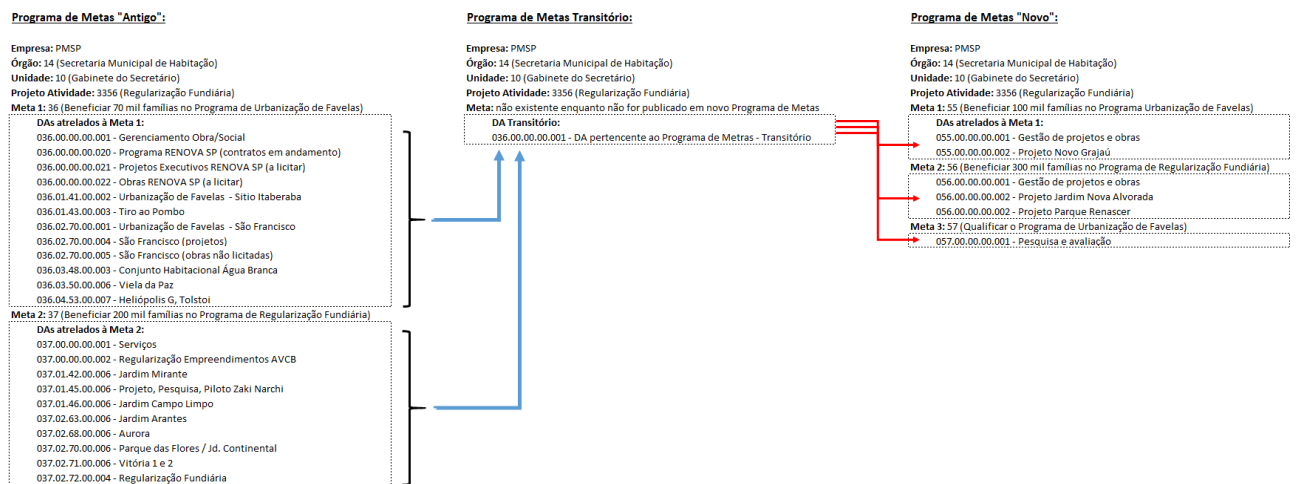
Programa de Metas "Antigo":

Empresa: PMSP
Órgão: 14 (Secretaria Municipal de Habitação)
Unidade: 10 (Gabinete do Secretário)
Projeto Atividade: 3356 (Regularização Fundiária)
Meta 1: 36 (Beneficiar 70 mil famílias no Programa de Urbanização de Favelas)
DAs atrelados à Meta 1:
036.00.00.00.001 - Gerenciamento Obra/Social
036.00.00.00.020 - Programa RENOVA SP (contratos em andamento)
036.00.00.00.021 - Projetos Executivos RENOVA SP (a licitar)
036.00.00.00.022 - Obras RENOVA SP (a licitar)
036.01.41.00.002 - Urbanização de Favelas - Sítio Itaberaba
036.01.43.00.003 - Tiro ao Pombo
036.02.70.00.001 - Urbanização de Favelas - São Francisco
036.02.70.00.004 - São Francisco (projetos)
036.02.70.00.005 - São Francisco (obras não licitadas)
036.03.48.00.003 - Conjunto Habitacional Água Branca
036.03.50.00.006 - Viela da Paz
036.04.53.00.007 - Heliópolis G, Tolstoi
Meta 2: 37 (Beneficiar 200 mil famílias no Programa de Regularização Fundiária)
DAs atrelados à Meta 2:
037.00.00.00.001 - Serviços
037.00.00.00.002 - Regularização Empreendimentos AVCB
037.01.42.00.006 - Jardim Mirante
037.01.45.00.006 - Projeto, Pesquisa, Piloto Zaki Narchi
037.01.46.00.006 - Jardim Campo Limpo
037.02.63.00.006 - Jardim Arantes
037.02.68.00.006 - Aurora
037.02.70.00.006 - Parque das Flores / Jd. Continental
037.02.71.00.006 - Vitória 1 e 2
037.02.72.00.004 - Regularização Fundiária

Programa de Metas Transitório:

Empresa: PMSP
Órgão: 14 (Secretaria Municipal de Habitação)
Unidade: 10 (Gabinete do Secretário)
Projeto Atividade: 3356 (Regularização Fundiária)
Meta: não existente enquanto não for publicado em novo Programa de Metas
DA Transitório:
036.00.00.00.001 - DA pertencente ao Programa de Metras - Transitório

Programa de Metas "Novo":

Empresa: PMSP
Órgão: 14 (Secretaria Municipal de Habitação)
Unidade: 10 (Gabinete do Secretário)
Projeto Atividade: 3356 (Regularização Fundiária)
Meta 1: 55 (Beneficiar 100 mil famílias no Programa Urbanização de Favelas)
DAs atrelados à Meta 1:
055.00.00.00.001 - Gestão de projetos e obras
055.00.00.00.002 - Projeto Novo Grajaú
Meta 2: 56 (Beneficiar 300 mil famílias no Programa de Regularização Fundiária)
056.00.00.00.001 - Gestão de projetos e obras
056.00.00.00.002 - Projeto Jardim Nova Alvorada
056.00.00.00.002 - Projeto Parque Renascer
Meta 3: 57 (Qualificar o Programa de Urbanização de Favelas)
057.00.00.00.001 - Pesquisa e avaliação